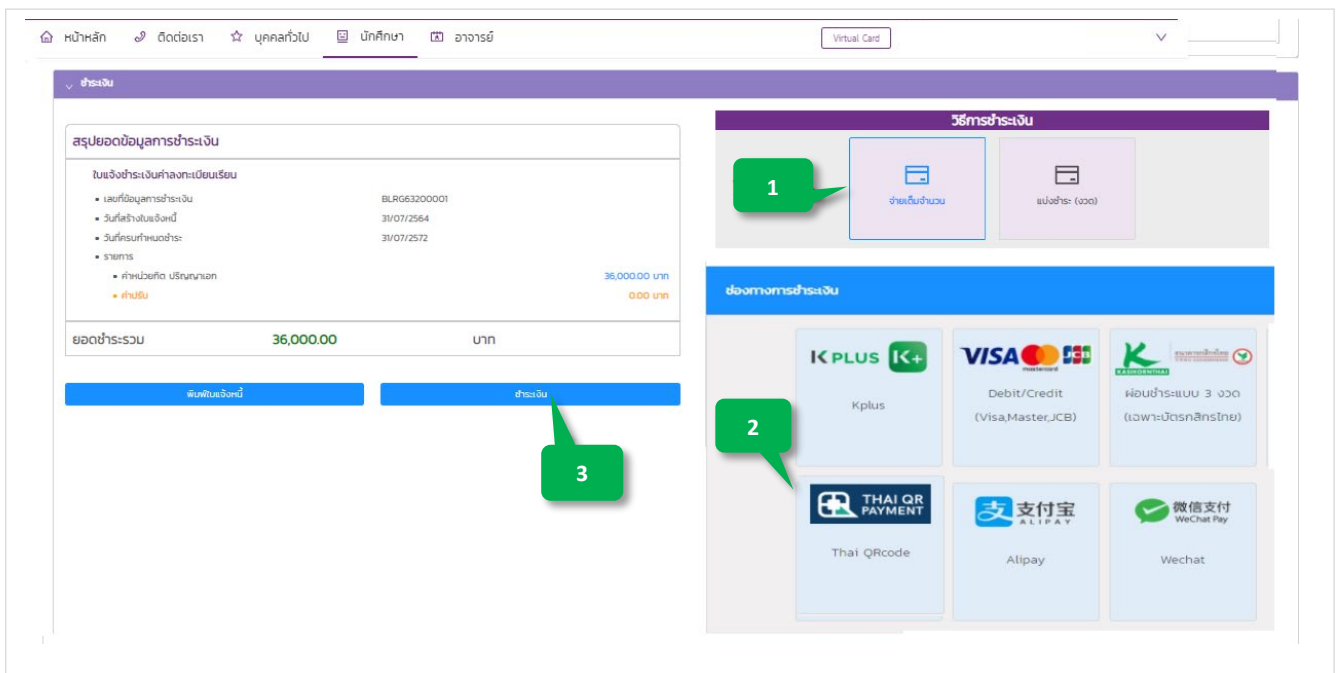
หน้าหลัก ติดต่อเรา บุคคลทั่วไป นักศึกษา อาจารย์ Virtual Card

ชำระเงิน

สรุปยอดข้อมูลการชำระเงิน

ใบแจ้งชำระเงินค่าลงทะเบียนเรียน

- เลขที่ข้อมูลการชำระเงิน BLRG63200001
- วันที่สร้างใบแจ้งหนี้ 31/07/2564
- วันที่ครบกำหนดชำระ 31/07/2572
- รายการ
  - ค่าหน่วยกิต ปริญญาเอก 36,000.00 บาท
  - ค่าปรับ 0.00 บาท

ยอดชำระรวม 36,000.00 บาท

พิมพ์ใบแจ้งหนี้

ชำระเงิน

3

วิธีการชำระเงิน

1

จ่ายเต็มจำนวน

แบ่งชำระ (งวด)

ช่องทางการชำระเงิน

K PLUS K+

Kplus

VISA mastercard JCB

Debit/Credit (Visa,Master,JCB)

KASIKORNTHAI

ผ่อนชำระแบบ 3 งวด (เฉพาะบัตรกสิกรไทย)

2

THAI QR PAYMENT

Thai QRcode

支付宝 ALIPAY

Alipay

微信支付 WeChat Pay

Wechat